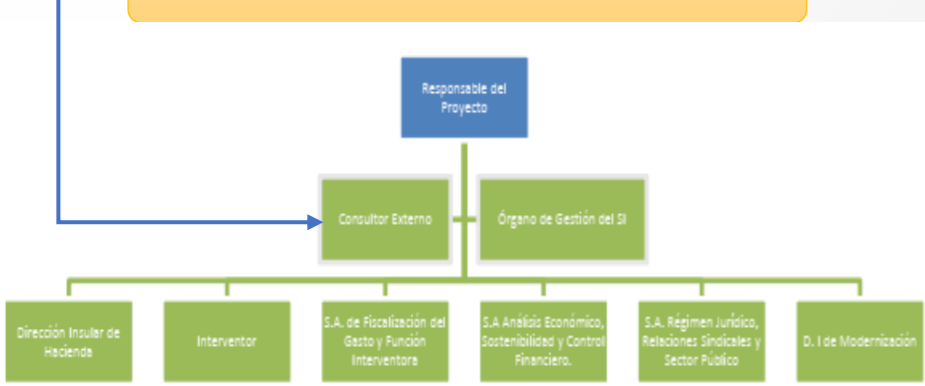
Responsable del Proyecto

Consultor Externo

Órgano de Gestión del SI

Dirección Insular de Hacienda

Interventor

S.A. de Fiscalización del Gasto y Función Interventora

S.A Análisis Económico, Sostenibilidad y Control Financiero.

S.A. Régimen Jurídico, Relaciones Sindicales y Sector Público

D. I de Modernización